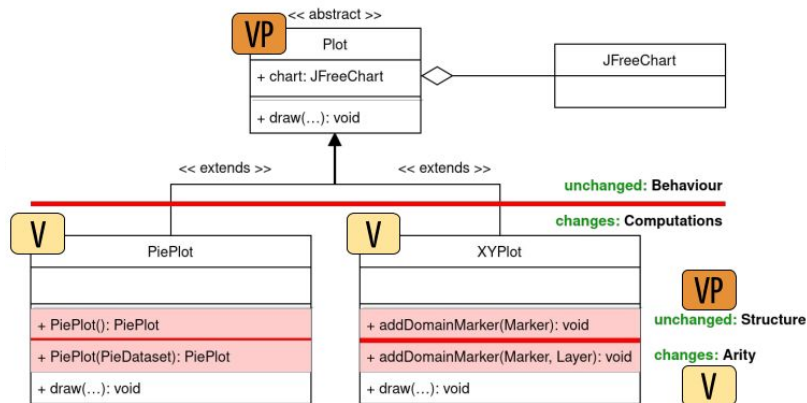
<< abstract >>
VP
Plot
+ chart: JFreeChart
+ draw(…): void

JFreeChart

<< extends >>
<< extends >>

unchanged: Behaviour
changes: Computations

V
PiePlot
+ PiePlot(): PiePlot
+ PiePlot(PieDataset): PiePlot
+ draw(…): void

V
XYPlot
+ addDomainMarker(Marker): void
+ addDomainMarker(Marker, Layer): void
+ draw(…): void

VP
unchanged: Structure
changes: Arity
V